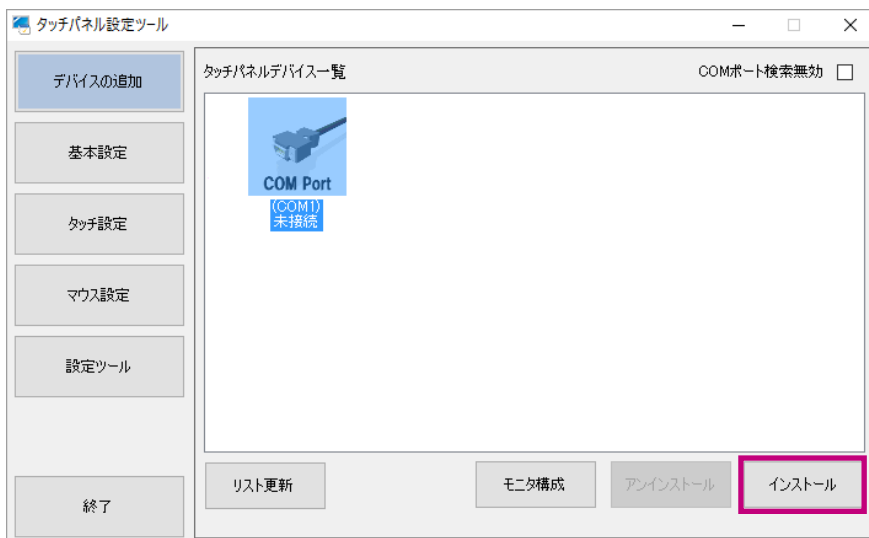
タッチパネル設定ツール

デバイスの追加

基本設定

タッチ設定

マウス設定

設定ツール

終了

タッチパネルデバイス一覧

COMポート検索無効

COM Port

(COM1)
未接続

リスト更新

モニタ構成

アンインストール

インストール